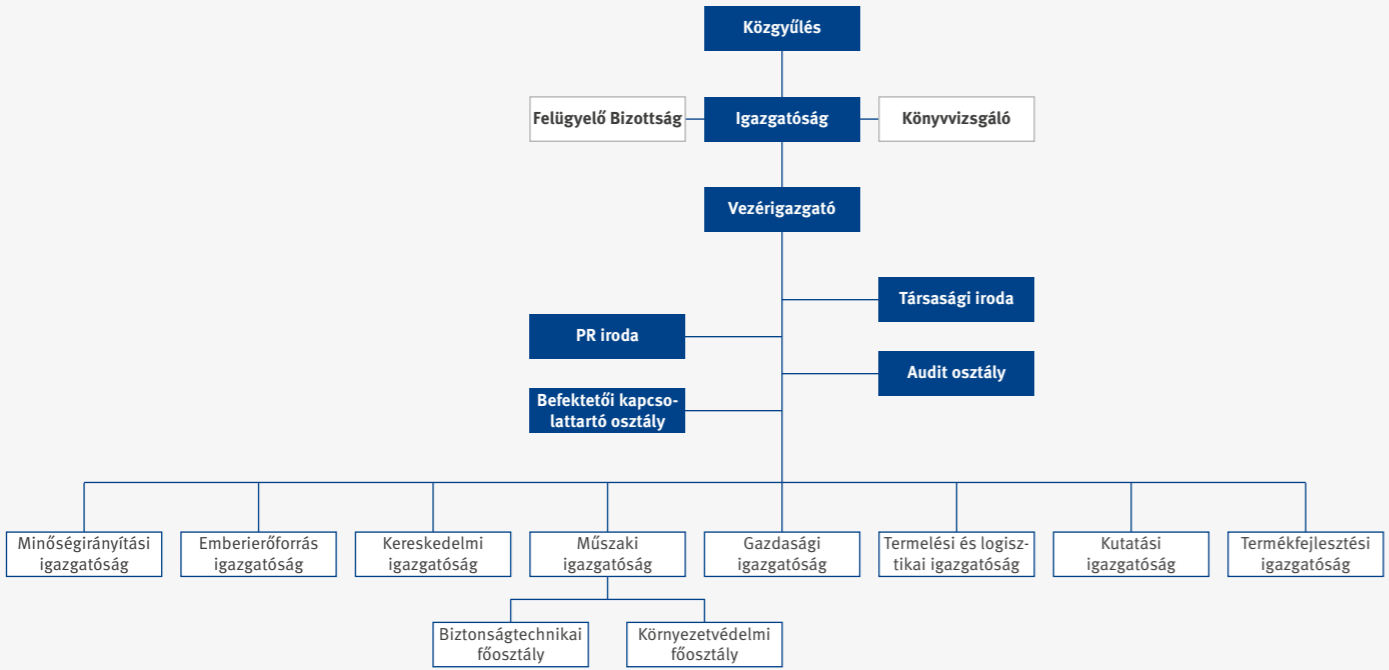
Közgyűlés

Felügyelő Bizottság

Igazgatóság

Könyvvizsgáló

Vezérigazgató

Társasági iroda

PR iroda

Audit osztály

Befektetői kapcsolattartó osztály

Minőségirányítási igazgatóság

Emberierőforrás igazgatóság

Kereskedelmi igazgatóság

Műszaki igazgatóság

Gazdasági igazgatóság

Termelési és logisztikai igazgatóság

Kutatási igazgatóság

Termékfejlesztési igazgatóság

Biztonságtechnikai főosztály

Környezetvédelmi főosztály